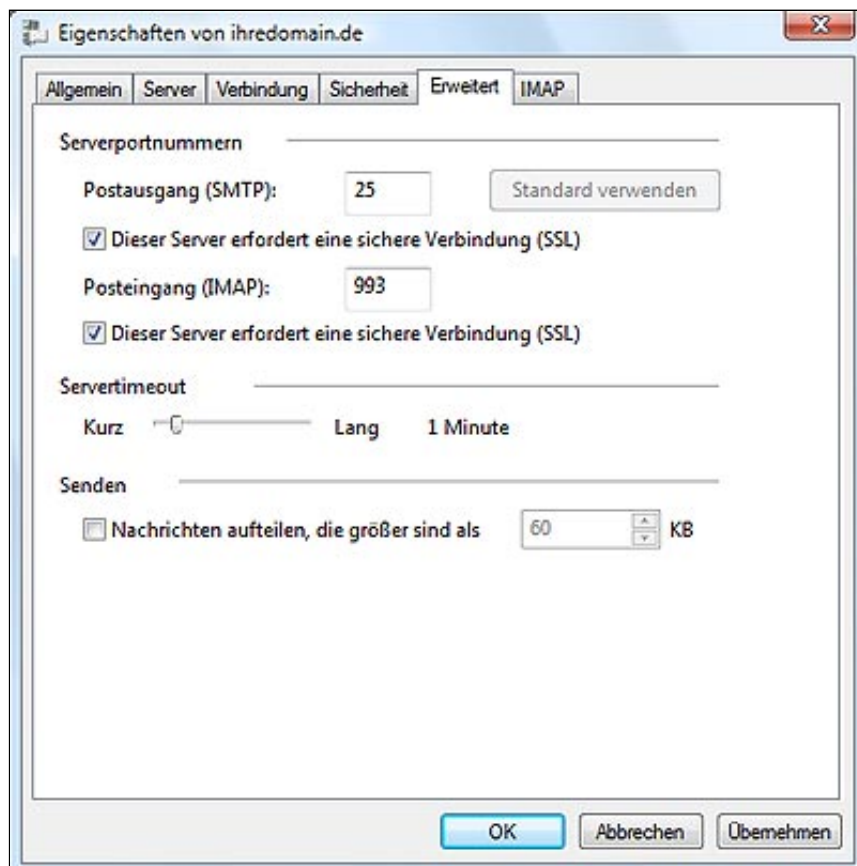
Eigenschaften von ihredomain.de

Allgemein | Server | Verbindung | Sicherheit | Erweitert | IMAP

Serverportnummern

Postausgang (SMTP): 25 Standard verwenden

Dieser Server erfordert eine sichere Verbindung (SSL)

Posteingang (IMAP): 993

Dieser Server erfordert eine sichere Verbindung (SSL)

Servertimeout

Kurz Lang 1 Minute

Senden

Nachrichten aufteilen, die größer sind als 60 KB

OK Abbrechen Übernehmen